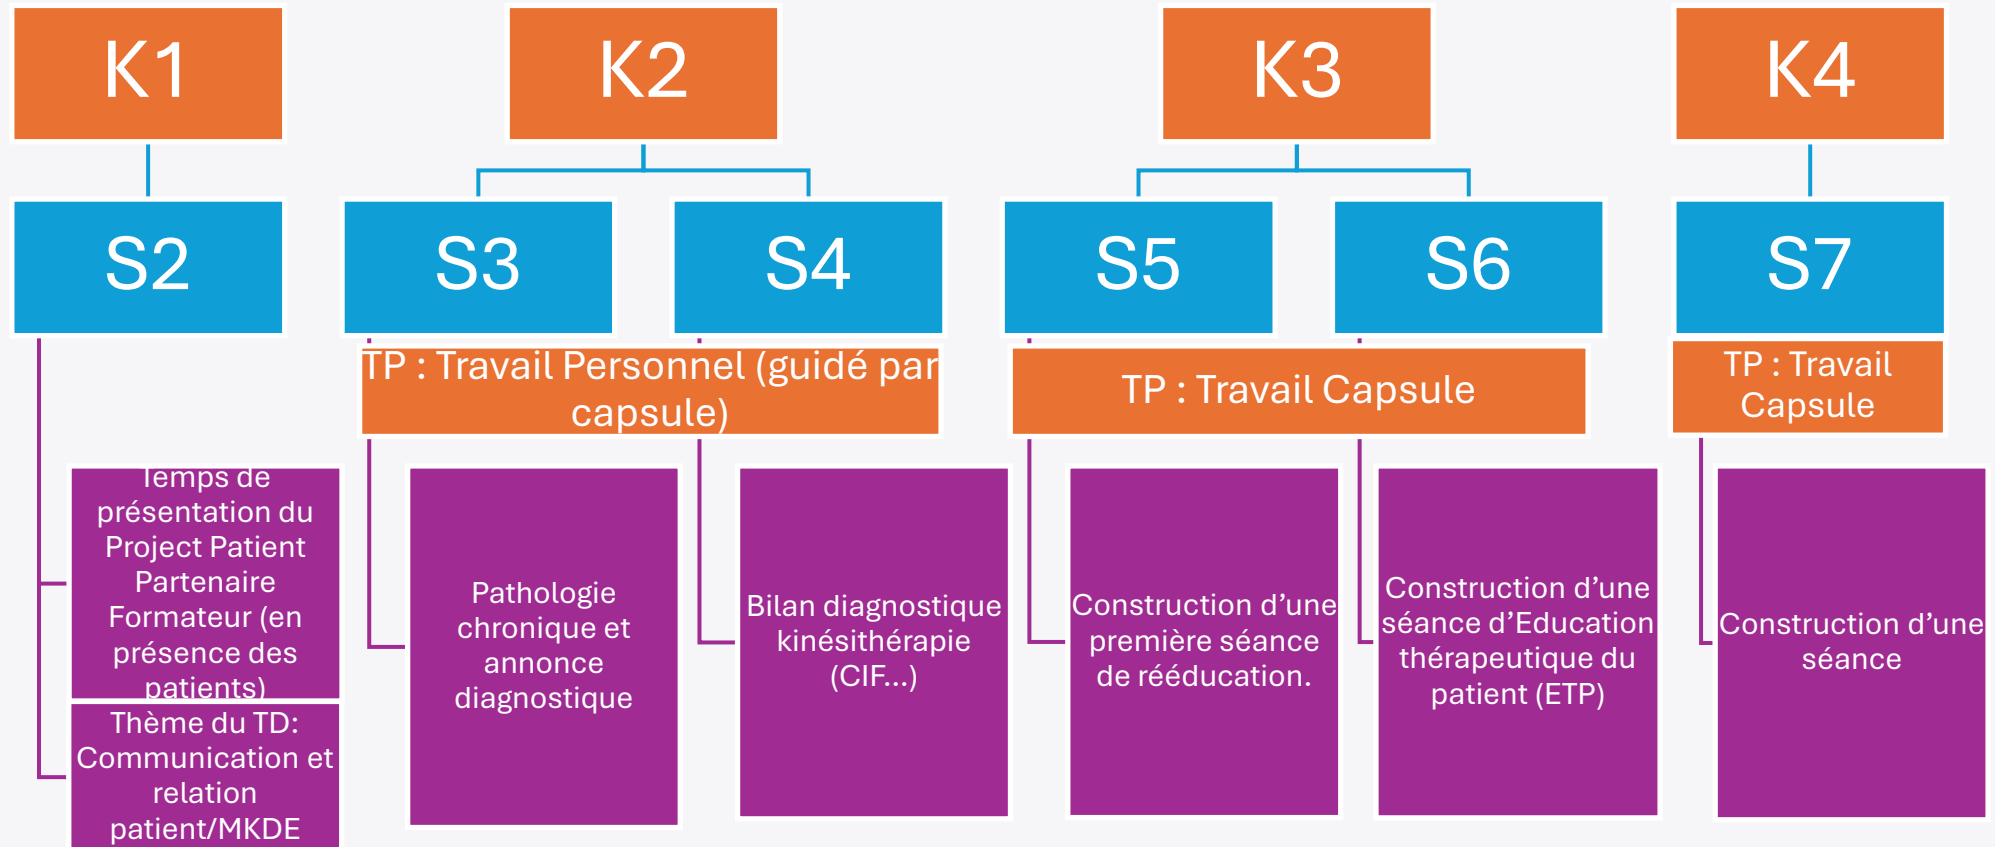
K1

K2

K3

K4

S2

S3

S4

S5

S6

S7

TP : Travail Personnel (guidé par capsule)

TP : Travail Capsule

TP : Travail Capsule

Temps de présentation du Project Patient Partenaire Formateur (en présence des patients)

Thème du TD: Communication et relation patient/MKDE

Pathologie chronique et annonce diagnostique

Bilan diagnostique kinésithérapie (CIF...)

Construction d'une première séance de rééducation.

Construction d'une séance d'Education thérapeutique du patient (ETP)

Construction d'une séance